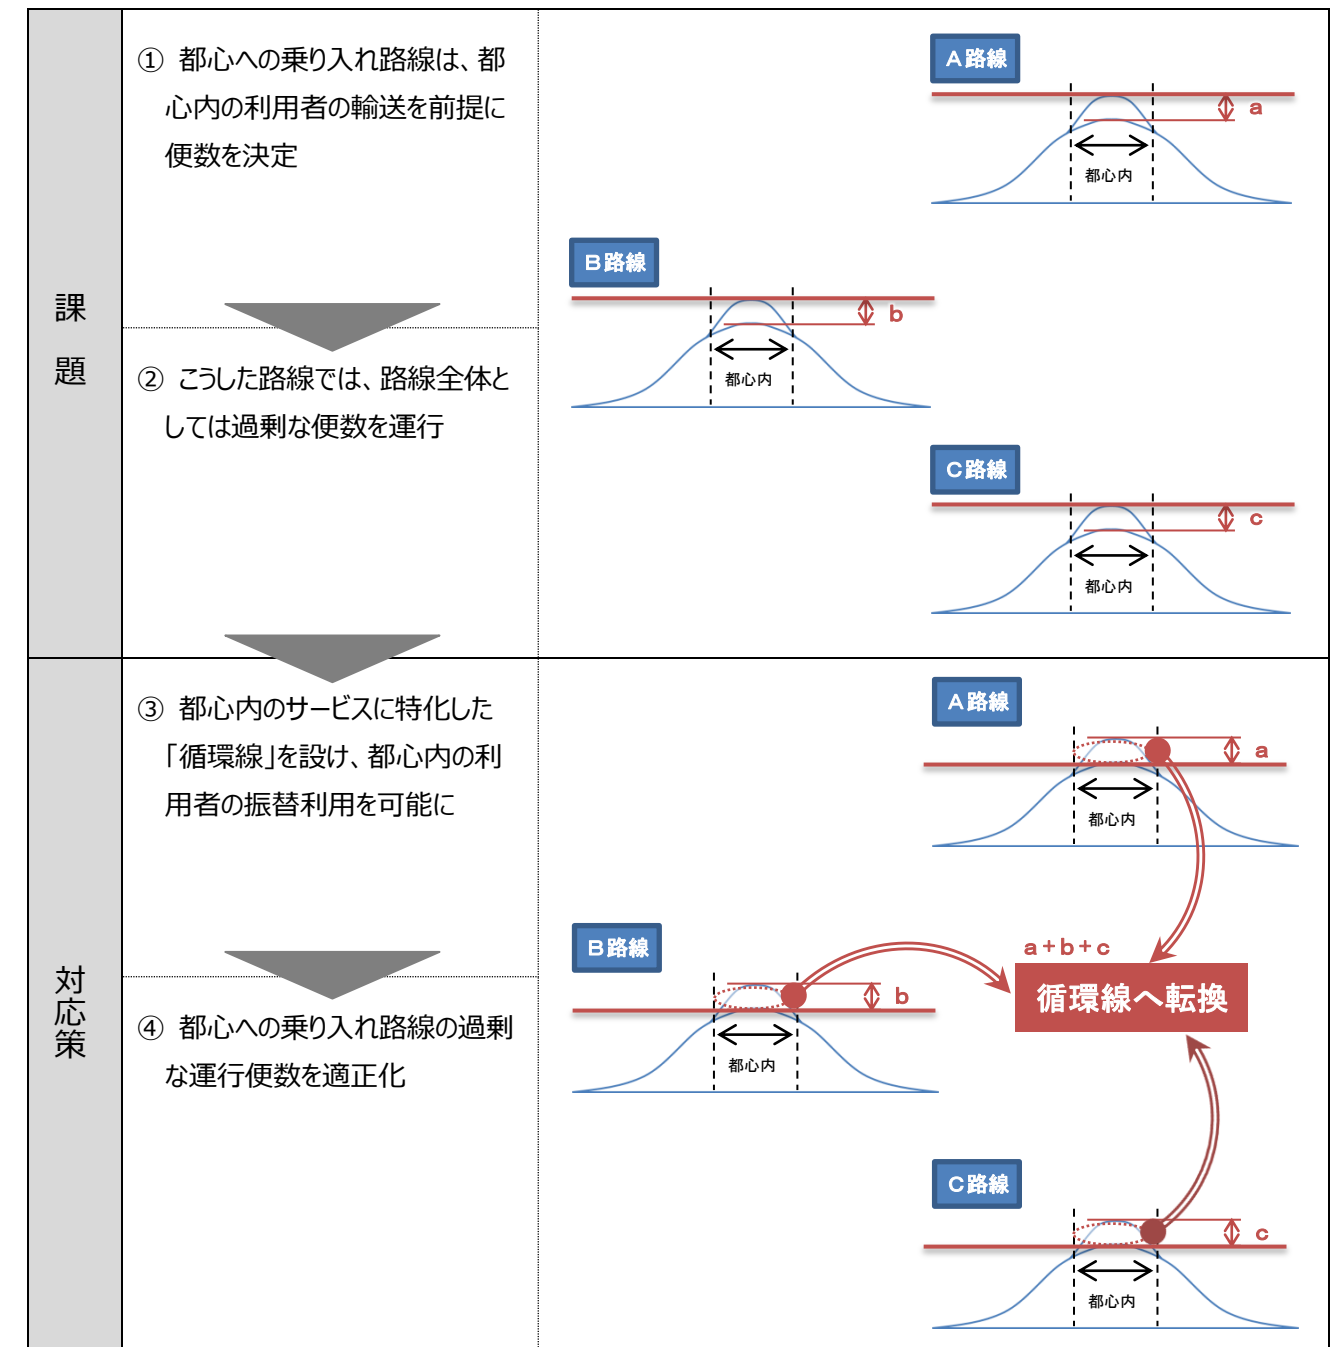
課題

① 都心への乗り入れ路線は、都心内の利用者の輸送を前提に便数を決定

② こうした路線では、路線全体としては過剰な便数を運行

A路線
a
都心内

B路線
b
都心内

C路線
c
都心内

対応策

③ 都心内のサービスに特化した「循環線」を設け、都心内の利用者の振替利用を可能に

④ 都心への乗り入れ路線の過剰な運行便数を適正化

A路線
a
都心内

B路線
b
都心内

a＋b＋c
循環線へ転換

C路線
c
都心内